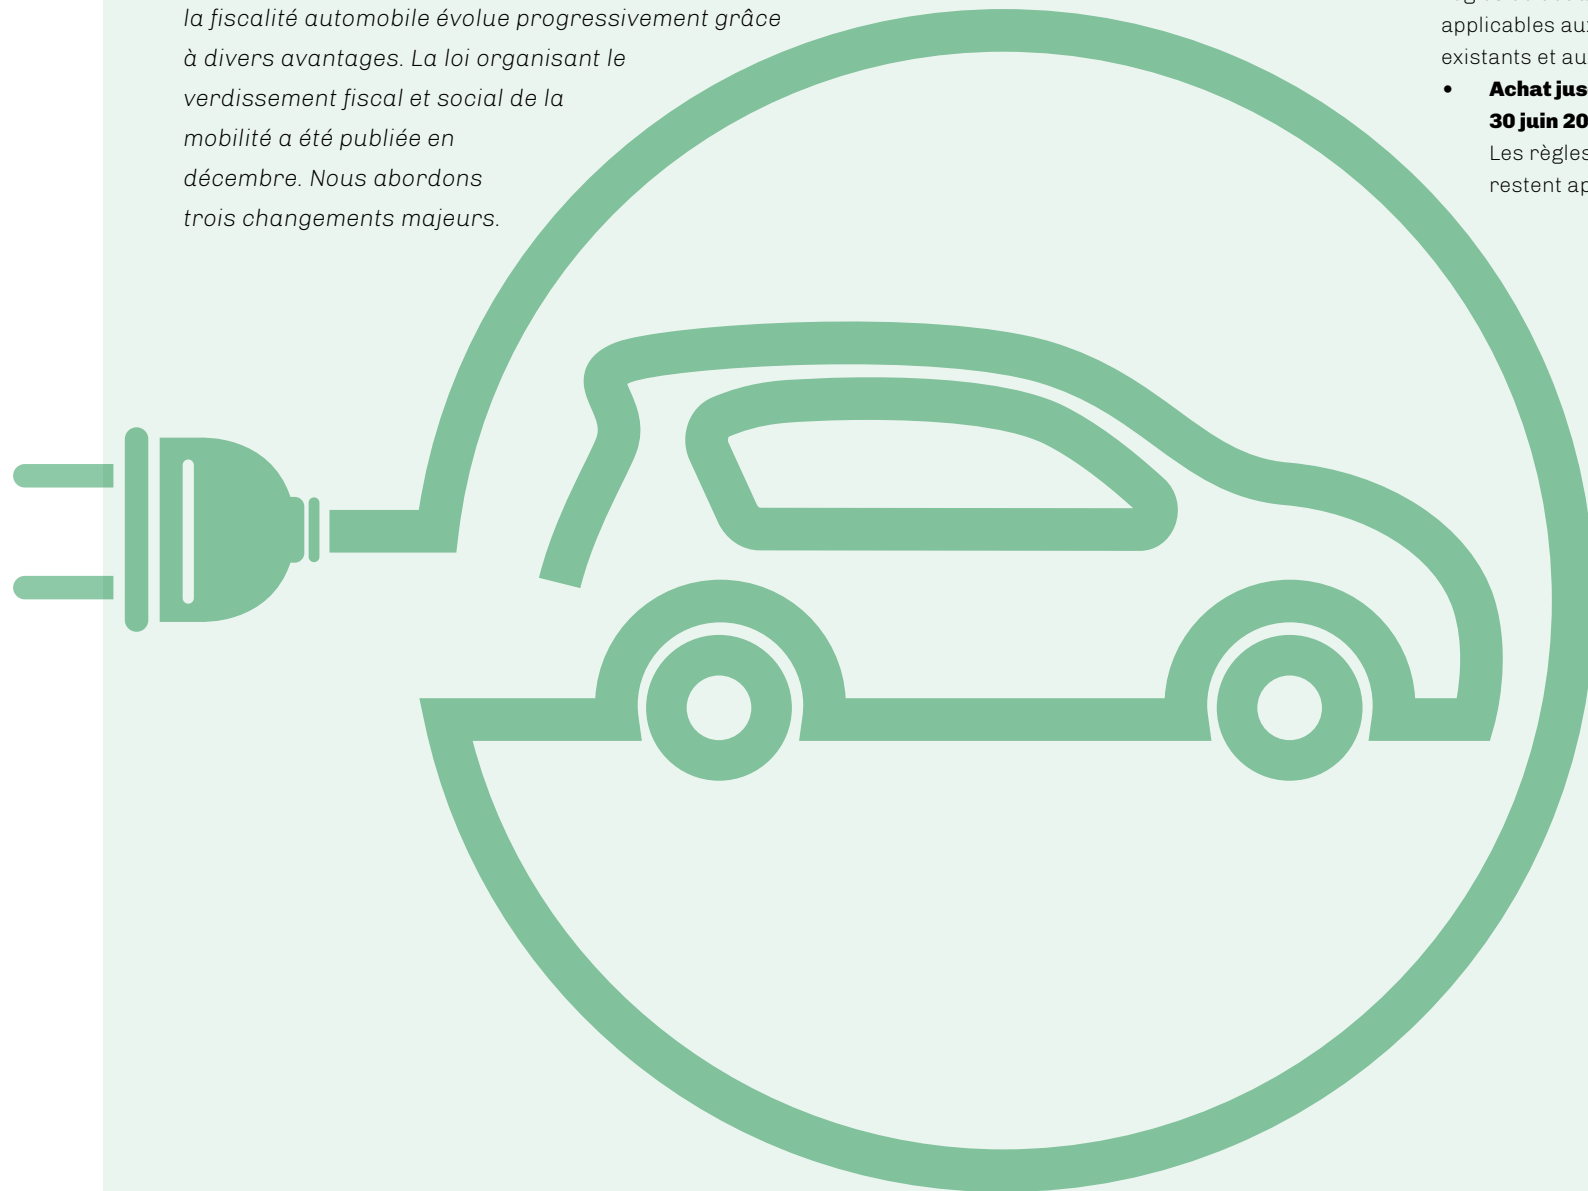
la fiscalité automobile évolue progressivement grâce à divers avantages. La loi organisant le verdissement fiscal et social de la mobilité a été publiée en décembre. Nous abordons trois changements majeurs.

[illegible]
applicables au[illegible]
existants et au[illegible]

• **Achat jus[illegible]**
**30 juin 20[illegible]**
Les règles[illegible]
restent ap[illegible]